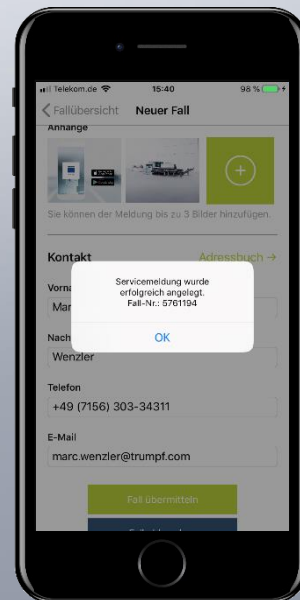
Telekom.de 15:40 98 %

Fallübersicht Neuer Fall

Anhänge

+

Sie können der Meldung bis zu 3 Bilder hinzufügen.

Kontakt Adressbuch →

Vorna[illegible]

Mar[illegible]

Nach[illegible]

Wenzler

Telefon

+49 (7156) 303-34311

E-Mail

marc.wenzler@trumpf.com

Fall übermitteln

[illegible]

Servicemeldung wurde erfolgreich angelegt. Fall-Nr.: 5761194

OK